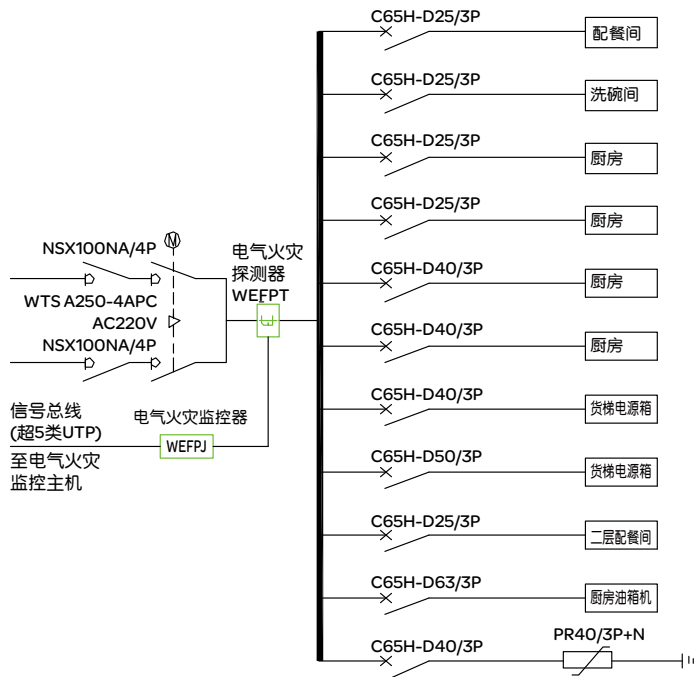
NSX100NA/4P
M
WTS A250-4APC
AC220V
NSX100NA/4P

电气火灾探测器
WEFPT

信号总线
(超5类UTP)
至电气火灾监控主机

电气火灾监控器
WEFPJ

C65H-D25/3P
配餐间
C65H-D25/3P
洗碗间
C65H-D25/3P
厨房
C65H-D25/3P
厨房
C65H-D40/3P
厨房
C65H-D40/3P
厨房
C65H-D40/3P
货梯电源箱
C65H-D50/3P
货梯电源箱
C65H-D25/3P
二层配餐间
C65H-D63/3P
厨房油箱机
C65H-D40/3P
PR40/3P+N